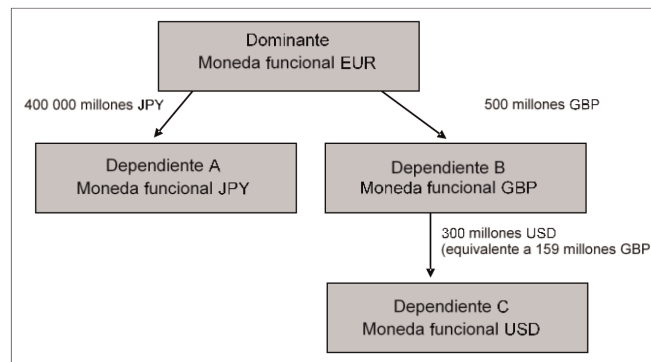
Dominante
Moneda funcional EUR

400 000 millones JPY

500 millones GBP

Dependiente A
Moneda funcional JPY

Dependiente B
Moneda funcional GBP

300 millones USD
(equivalente a 159 millones GBP

Dependiente C
Moneda funcional USD